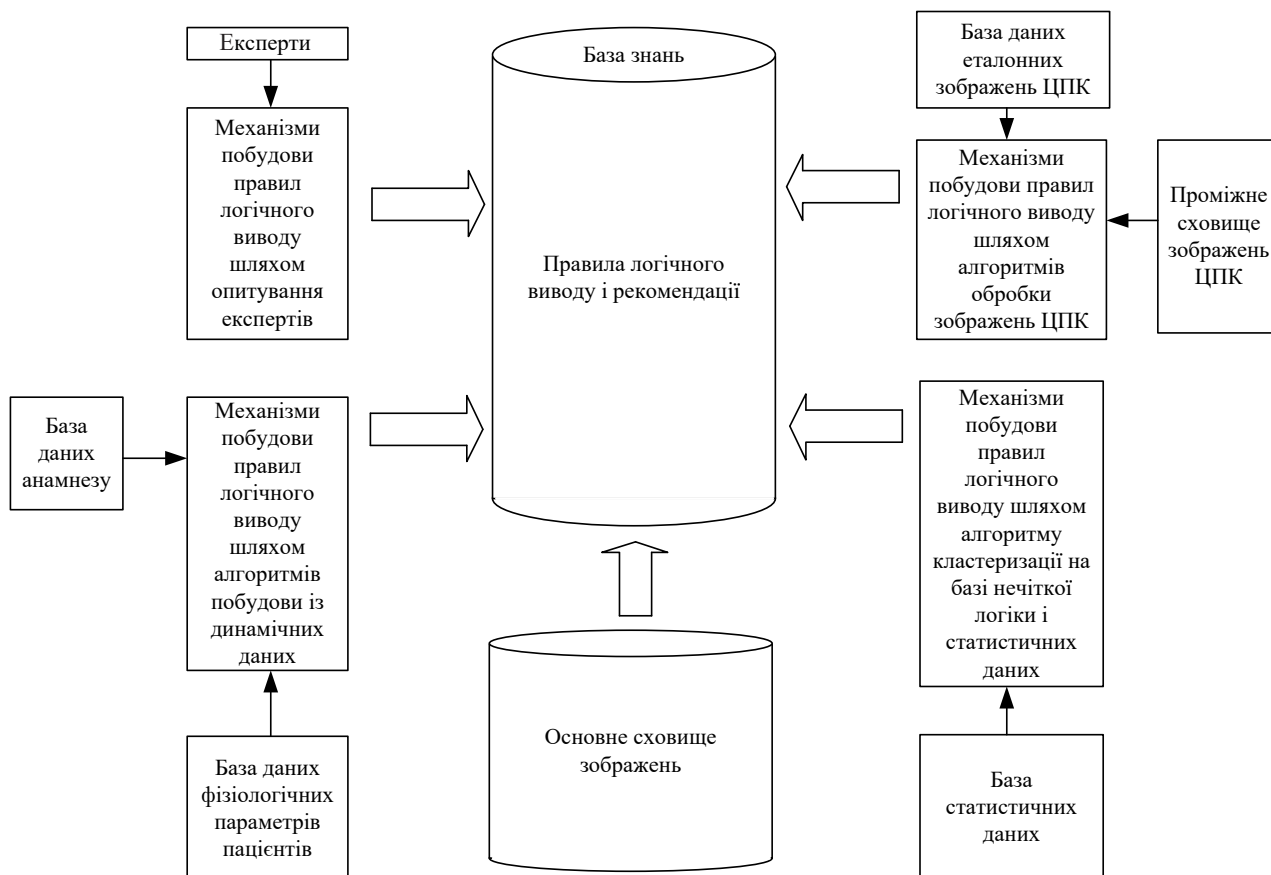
Експерти

Механізми побудови правил логічного виводу шляхом опитування експертів

База знань

Правила логічного виводу і рекомендації

База даних еталонних зображень ЦПК

Механізми побудови правил логічного виводу шляхом алгоритмів обробки зображень ЦПК

Проміжне сховище зображень ЦПК

База даних анамнезу

Механізми побудови правил логічного виводу шляхом алгоритмів побудови із динамічних даних

Механізми побудови правил логічного виводу шляхом алгоритму кластеризації на базі нечіткої логіки і статистичних даних

Основне сховище зображень

База даних фізіологічних параметрів пацієнтів

База статистичних даних